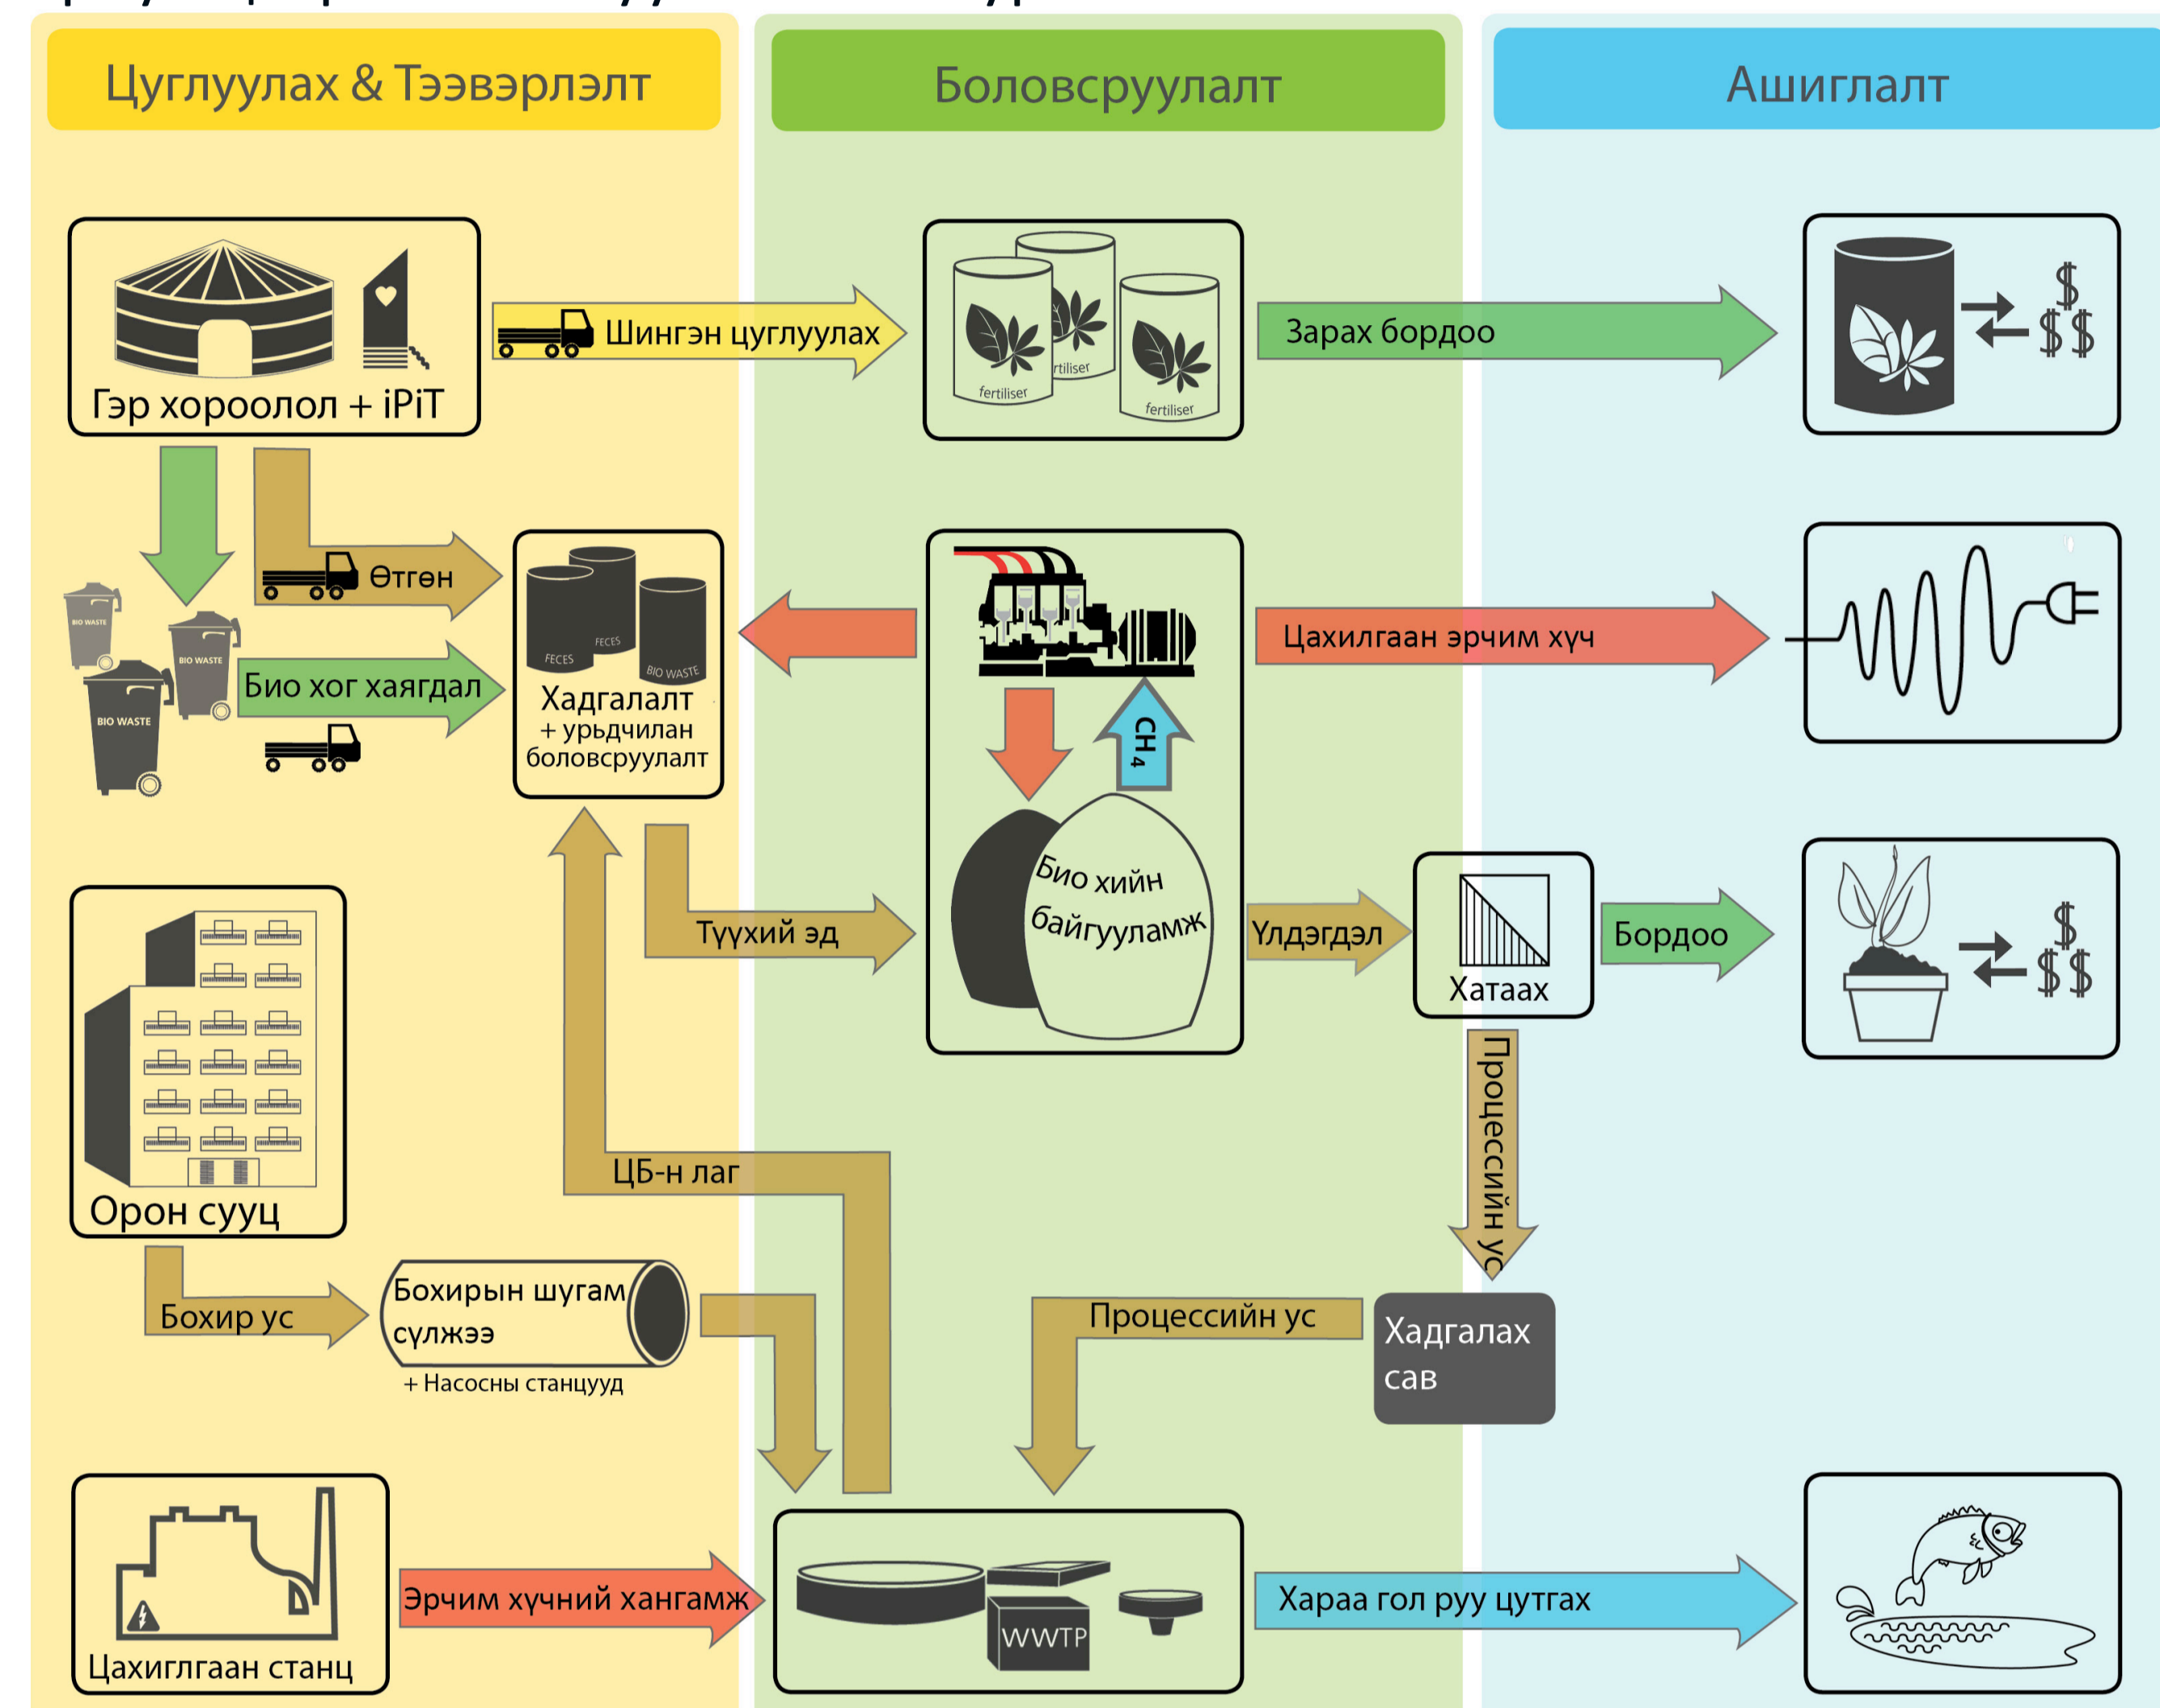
Цуглуулах & Тээвэрлэлт

Боловсруулалт

Ашиглалт

Гэр хороолол + iPiT

Шингэн цуглуулах

fertiliser

fertiliser

fertiliser

Зарах бордоо

$

$ $

Өтгөн

BIO WASTE

BIO WASTE

BIO WASTE

Био хог хаягдал

FECES

FECES

BIO WASTE

Хадгалалт + урьдчилан боловсруулалт

Цахилгаан эрчим хүч

$CH_4$

Био хийн байгууламж

Түүхий эд

Үлдэгдэл

Хатаах

Бордоо

$

$ $

Орон сууц

ЦБ-н лаг

Процессийн ус

Бохир ус

Бохирын шугам сүлжээ

+ Насосны станцууд

Процессийн ус

Хадгалах сав

Цахилгаан станц

Эрчим хүчний хангамж

WWTP

Хараа гол руу цутгах